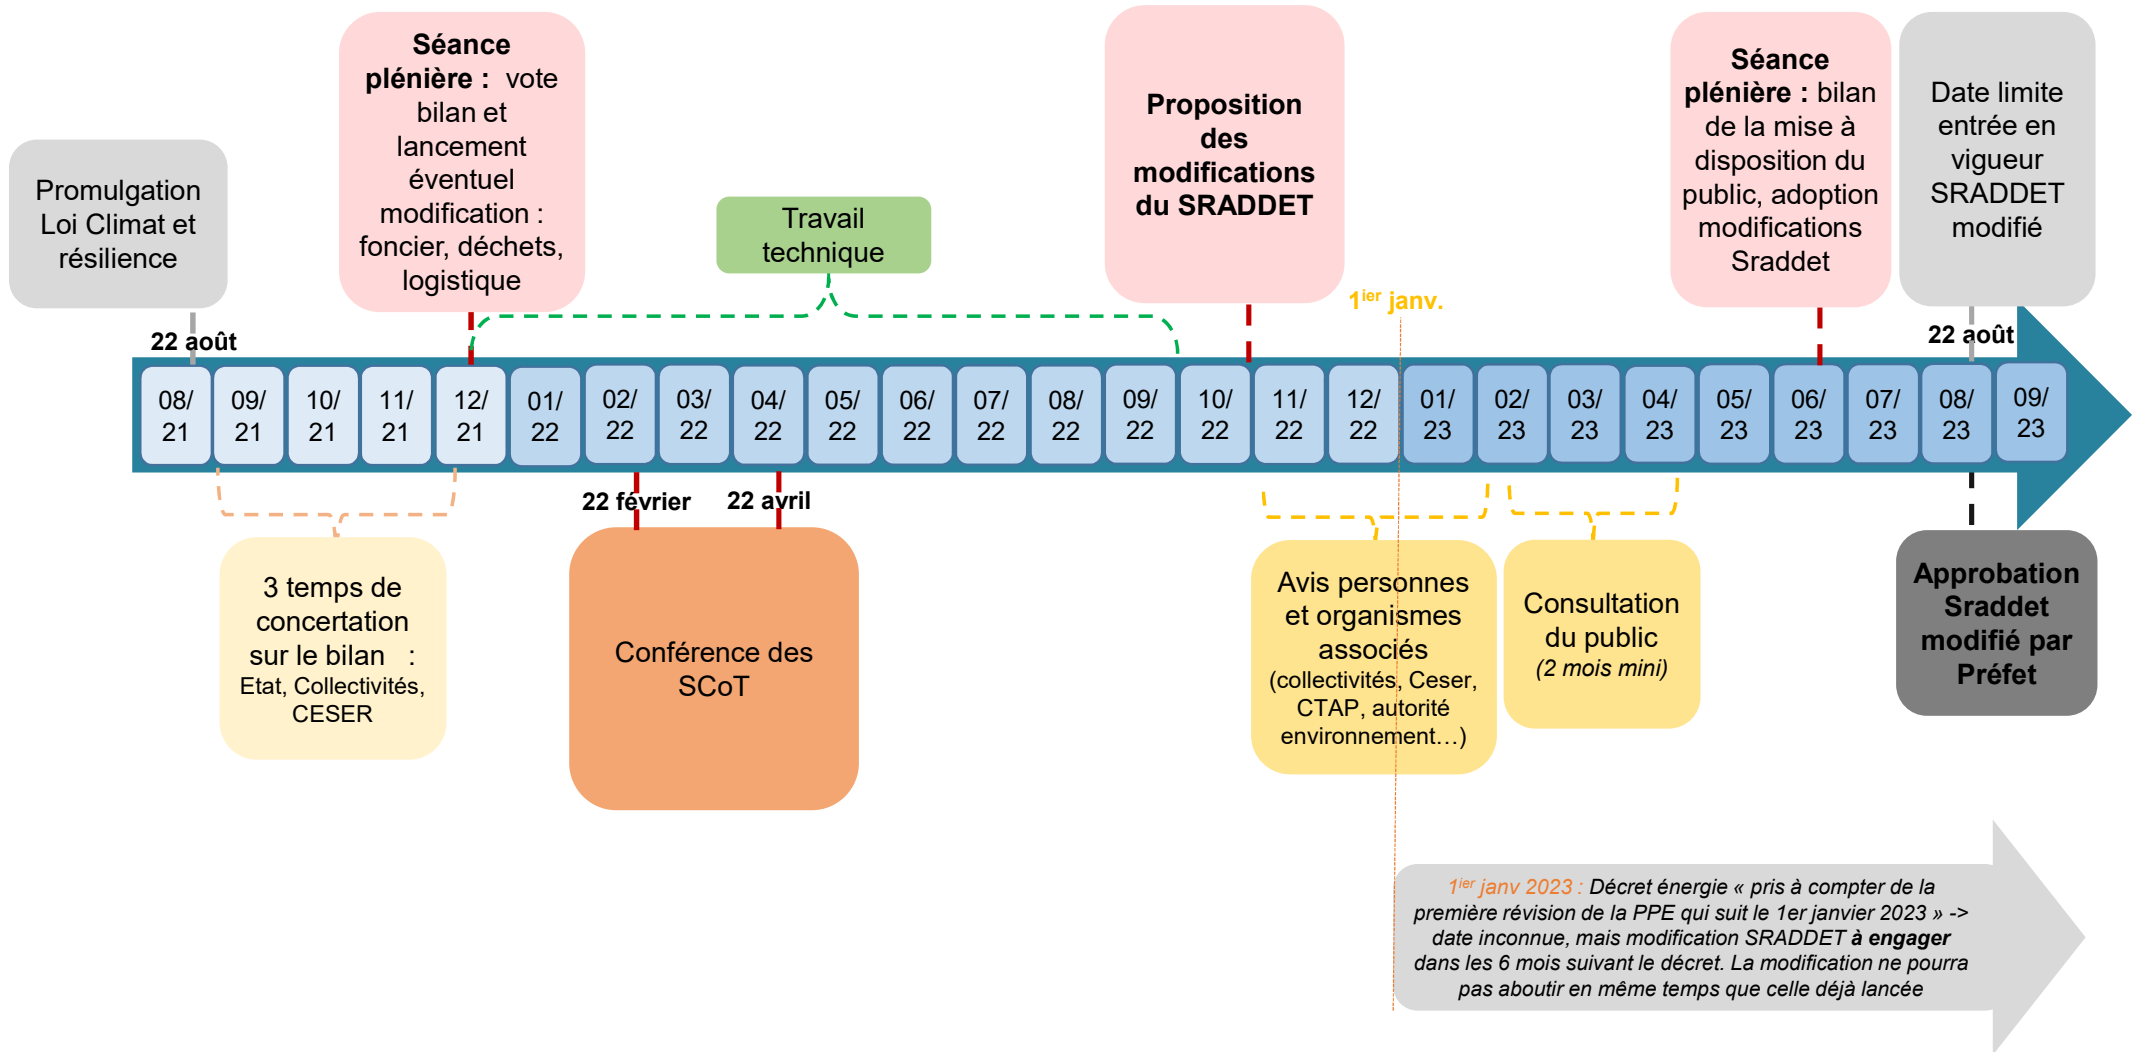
Promulgation Loi Climat et résilience

22 août

**Séance plénière :** vote bilan et lancement éventuel modification : foncier, déchets, logistique

Travail technique

**Proposition des modifications du SRADDET**

$1^{ier}$ janv.

**Séance plénière :** bilan de la mise à disposition du public, adoption modifications Sraddet

Date limite entrée en vigueur SRADDET modifié

22 août

| 08/ 21 | 09/ 21 | 10/ 21 | 11/ 21 | 12/ 21 | 01/ 22 | 02/ 22 | 03/ 22 | 04/ 22 | 05/ 22 | 06/ 22 | 07/ 22 | 08/ 22 | 09/ 22 | 10/ 22 | 11/ 22 | 12/ 22 | 01/ 23 | 02/ 23 | 03/ 23 | 04/ 23 | 05/ 23 | 06/ 23 | 07/ 23 | 08/ 23 | 09/ 23 |
|---|---|---|---|---|---|---|---|---|---|---|---|---|---|---|---|---|---|---|---|---|---|---|---|---|---|

22 février

22 avril

3 temps de concertation sur le bilan : Etat, Collectivités, CESER

Conférence des SCoT

Avis personnes et organismes associés (collectivités, Ceser, CTAP, autorité environnement…)

Consultation du public (2 mois mini)

**Approbation Sraddet modifié par Préfet**

$1^{ier}$ janv 2023 : Décret énergie « pris à compter de la première révision de la PPE qui suit le 1er janvier 2023 » -> date inconnue, mais modification SRADDET **à engager** dans les 6 mois suivant le décret. La modification ne pourra pas aboutir en même temps que celle déjà lancée